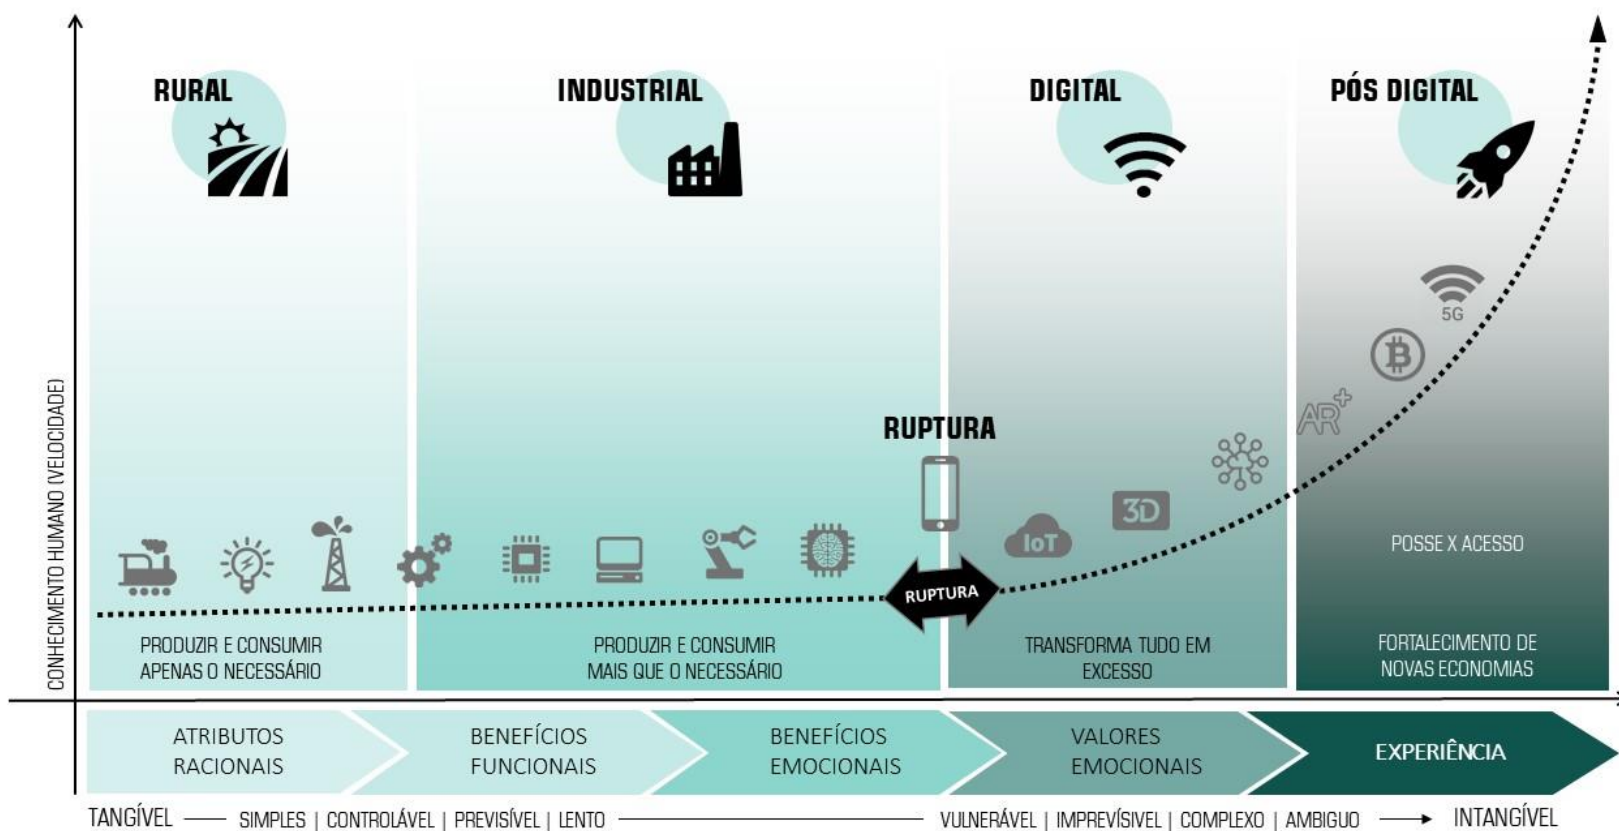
CONHECIMENTO HUMANO (VELOCIDADE)

RURAL

INDUSTRIAL

DIGITAL

PÓS DIGITAL

5G

AR

RUPTURA

IoT

3D

RUPTURA

POSSE X ACESSO

PRODUZIR E CONSUMIR APENAS O NECESSÁRIO

PRODUZIR E CONSUMIR MAIS QUE O NECESSÁRIO

TRANSFORMA TUDO EM EXCESSO

FORTALECIMENTO DE NOVAS ECONOMIAS

ATRIBUTOS RACIONAIS

BENEFÍCIOS FUNCIONAIS

BENEFÍCIOS EMOCIONAIS

VALORES EMOCIONAIS

EXPERIÊNCIA

TANGÍVEL — SIMPLES | CONTROLÁVEL | PREVISÍVEL | LENTO — VULNERÁVEL | IMPREVÍSIVEL | COMPLEXO | AMBIGUO → INTANGÍVEL